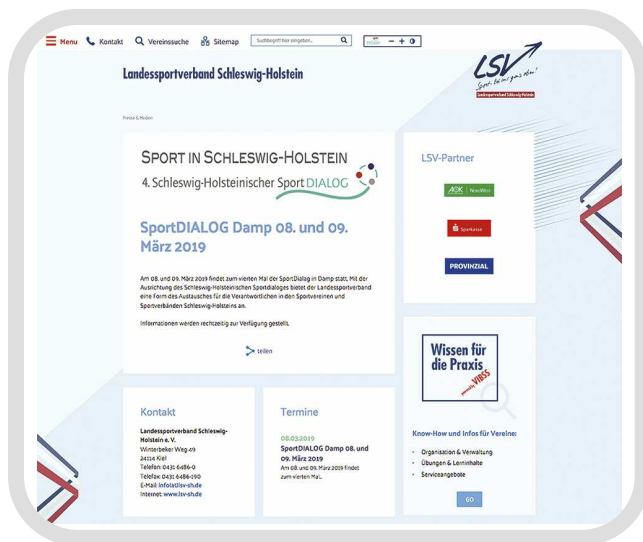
Menu Kontakt Vereinssuche Sitemap Suchbegriff hier eingeben... − + ◐

Landessportverband Schleswig-Holstein

LSV Sport, bei uns ganz oben! Landessportverband Schleswig-Holstein

Presse & Medien

SPORT IN SCHLESWIG-HOLSTEIN
4. Schleswig-Holsteinischer Sport DIALOG

SportDIALOG Damp 08. und 09. März 2019

Am 08. und 09. März 2019 findet zum vierten Mal der SportDialog in Damp statt. Mit der Ausrichtung des Schleswig-Holsteinischen Sportdialoges bietet der Landessportverband eine Form des Austausches für die Verantwortlichen in den Sportvereinen und Sportverbänden Schleswig-Holsteins an.

Informationen werden rechtzeitig zur Verfügung gestellt.

teilen

LSV-Partner

AOK NordWest

Sparkasse

PROVINZIAL

Wissen für die Praxis VIBSS

Know-How und Infos für Vereine:

Organisation & Verwaltung
Übungen & Lerninhalte
Serviceangebote

GO

Kontakt

Landessportverband Schleswig-Holstein e. V.
Winterbeker Weg 49
24114 Kiel
Telefon: 0431 6486-0
Telefax: 0431 6486-190
E-Mail: info@lsv-sh.de
Internet: www.lsv-sh.de

Termine

08.03.2019
SportDIALOG Damp 08. und 09. März 2019
Am 08. und 09. März 2019 findet zum vierten Mal...